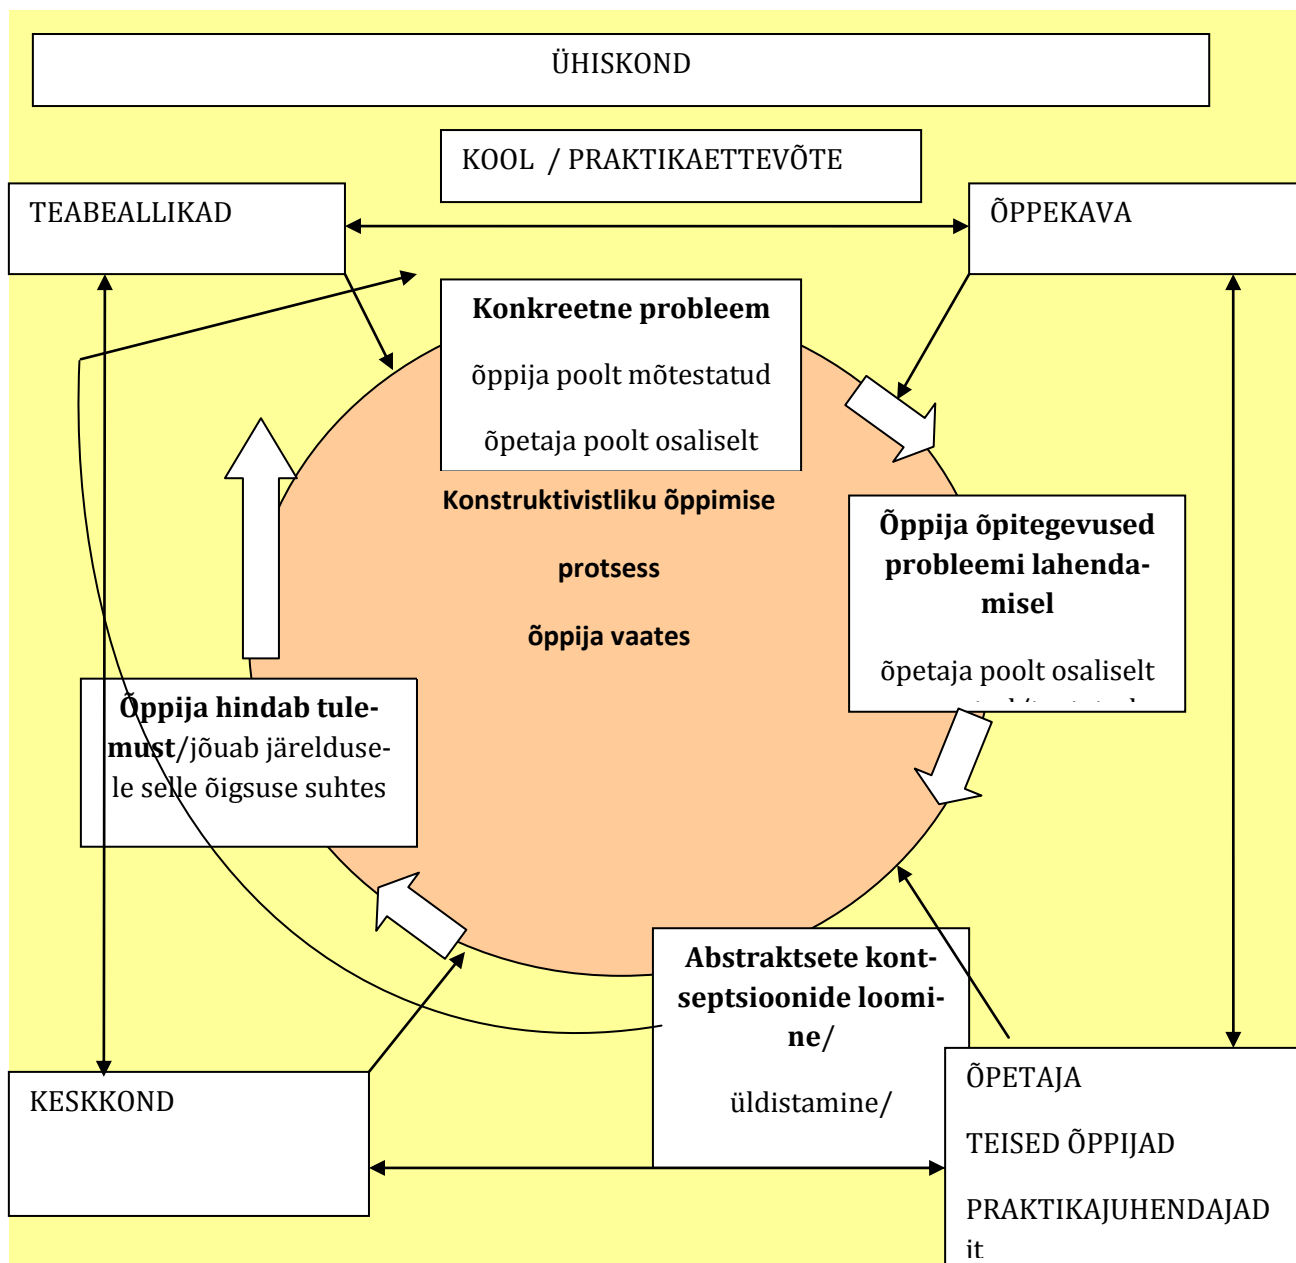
ÜHISKOND

KOOL / PRAKTIKAETTEVÕTE

TEABEALLIKAD

ÕPPEKAVA

**Konkreetne probleem**

õppija poolt mõtestatud

õpetaja poolt osaliselt

**Konstruktivistliku õppimise**

**protsess**

**õppija vaates**

**Õppija õpitegevused probleemi lahendamisel**

õpetaja poolt osaliselt

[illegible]

**Õppija hindab tulemust**/jõuab järeldusele selle õigsuse suhtes

**Abstraktsete kontseptsioonide loomine**/

üldistamine/

KESKKOND

ÕPETAJA

TEISED ÕPPIJAD

PRAKTIKAJUHENDAJAD

it